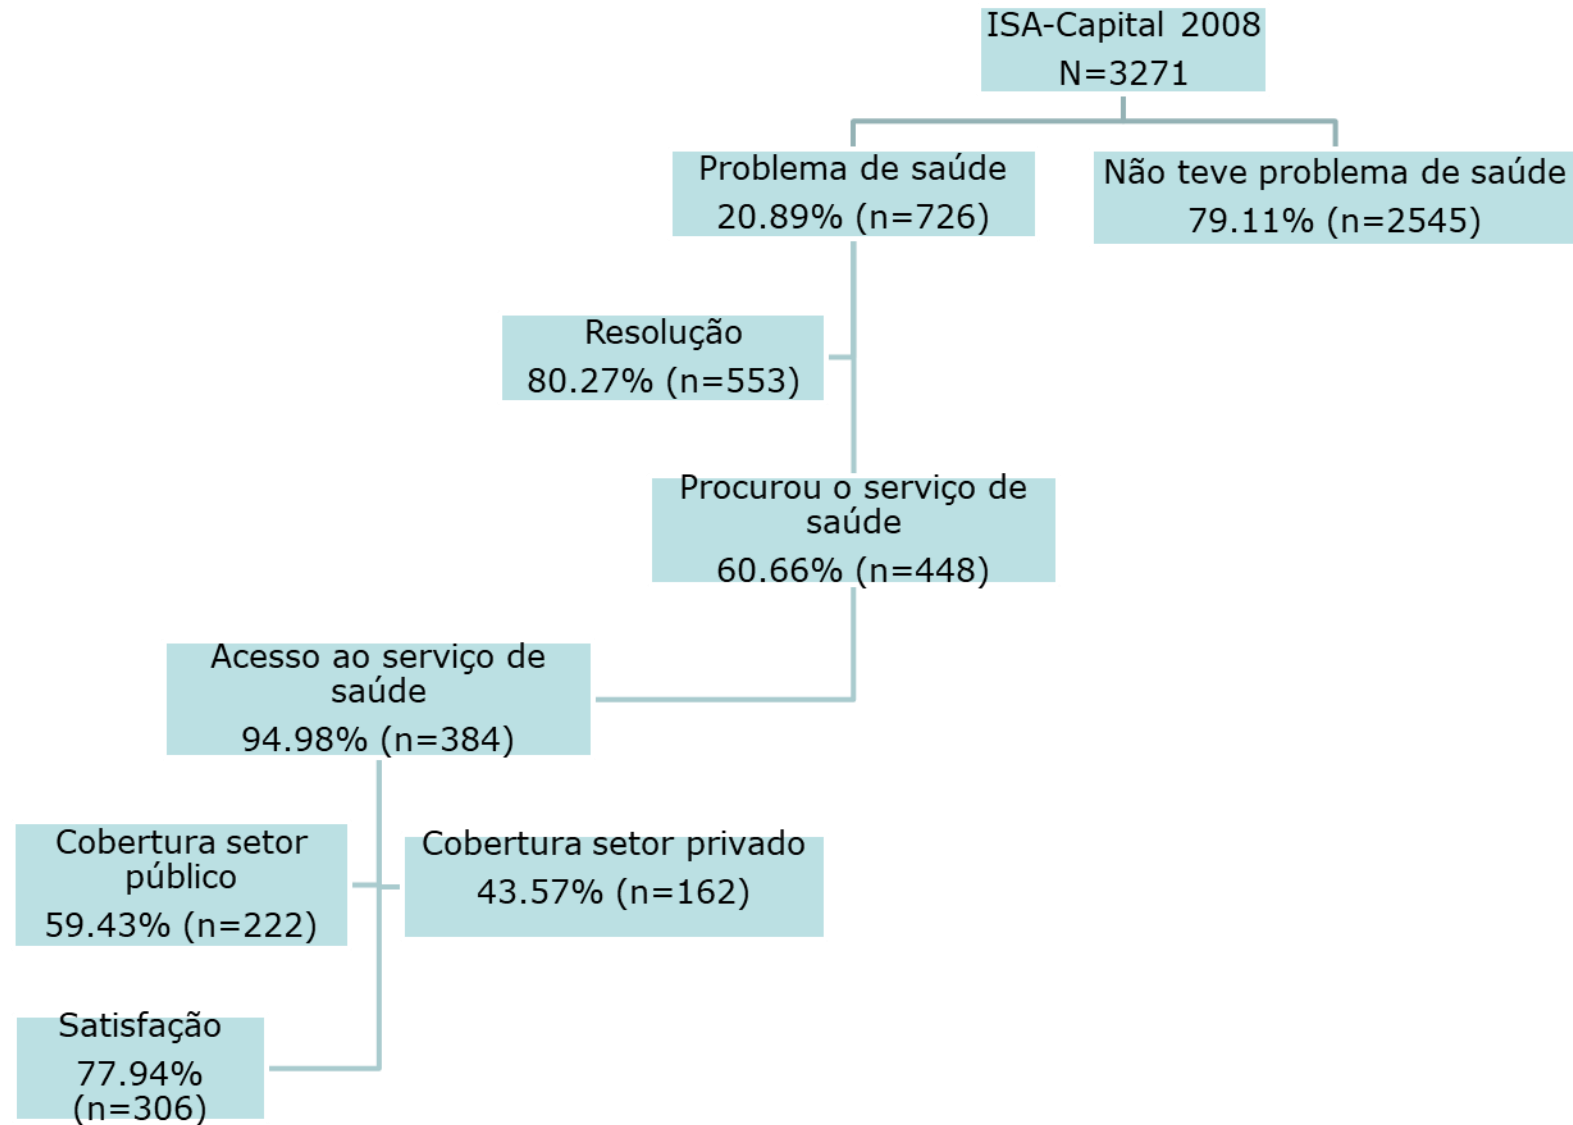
ISA-Capital 2008
N=3271

Problema de saúde
20.89% (n=726)

Não teve problema de saúde
79.11% (n=2545)

Resolução
80.27% (n=553)

Procurou o serviço de saúde
60.66% (n=448)

Acesso ao serviço de saúde
94.98% (n=384)

Cobertura setor público
59.43% (n=222)

Cobertura setor privado
43.57% (n=162)

Satisfação
77.94%
(n=306)